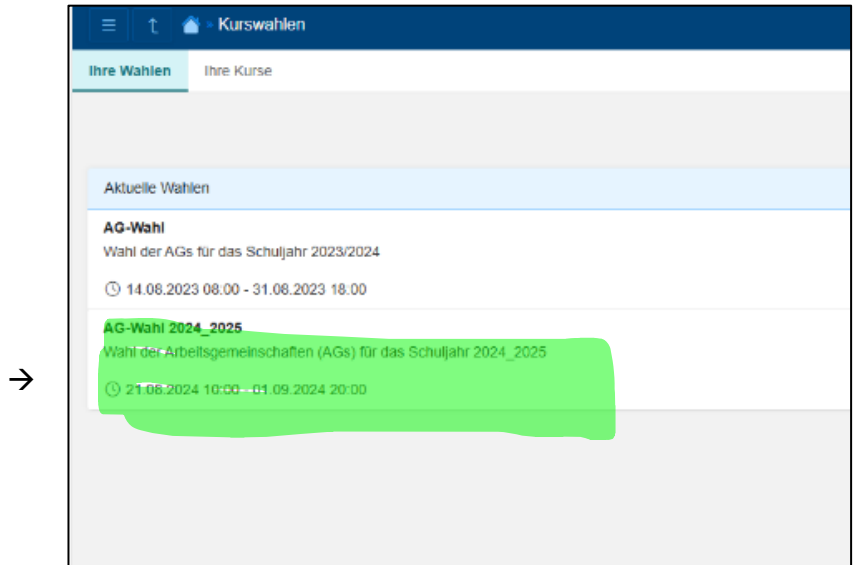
→

≡ ↑ › Kurswahlen

Ihre Wahlen Ihre Kurse

Aktuelle Wahlen

AG-Wahl
Wahl der AGs für das Schuljahr 2023/2024

14.08.2023 08:00 - 31.08.2023 18:00

AG-Wahl 2024_2025
Wahl der Arbeitsgemeinschaften (AGs) für das Schuljahr 2024_2025

21.08.2024 10:00 - 01.09.2024 20:00